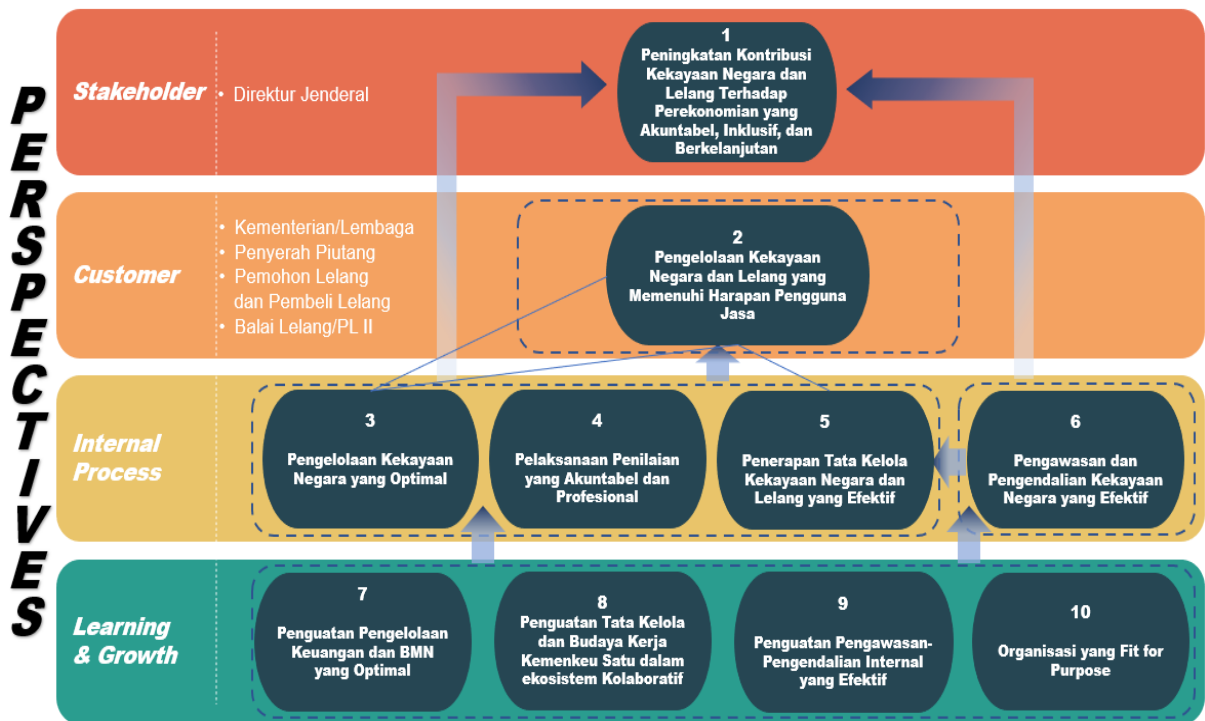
PERSPECTIVES

Stakeholder

• Direktur Jenderal

1
Peningkatan Kontribusi Kekayaan Negara dan Lelang Terhadap Perekonomian yang Akuntabel, Inklusif, dan Berkelanjutan

Customer

• Kementerian/Lembaga
• Penyerah Piutang
• Pemohon Lelang dan Pembeli Lelang
• Balai Lelang/PL II

2
Pengelolaan Kekayaan Negara dan Lelang yang Memenuhi Harapan Pengguna Jasa

Internal Process

3
Pengelolaan Kekayaan Negara yang Optimal

4
Pelaksanaan Penilaian yang Akuntabel dan Profesional

5
Penerapan Tata Kelola Kekayaan Negara dan Lelang yang Efektif

6
Pengawasan dan Pengendalian Kekayaan Negara yang Efektif

Learning & Growth

7
Penguatan Pengelolaan Keuangan dan BMN yang Optimal

8
Penguatan Tata Kelola dan Budaya Kerja Kemenkeu Satu dalam ekosistem Kolaboratif

9
Penguatan Pengawasan-Pengendalian Internal yang Efektif

10
Organisasi yang Fit for Purpose